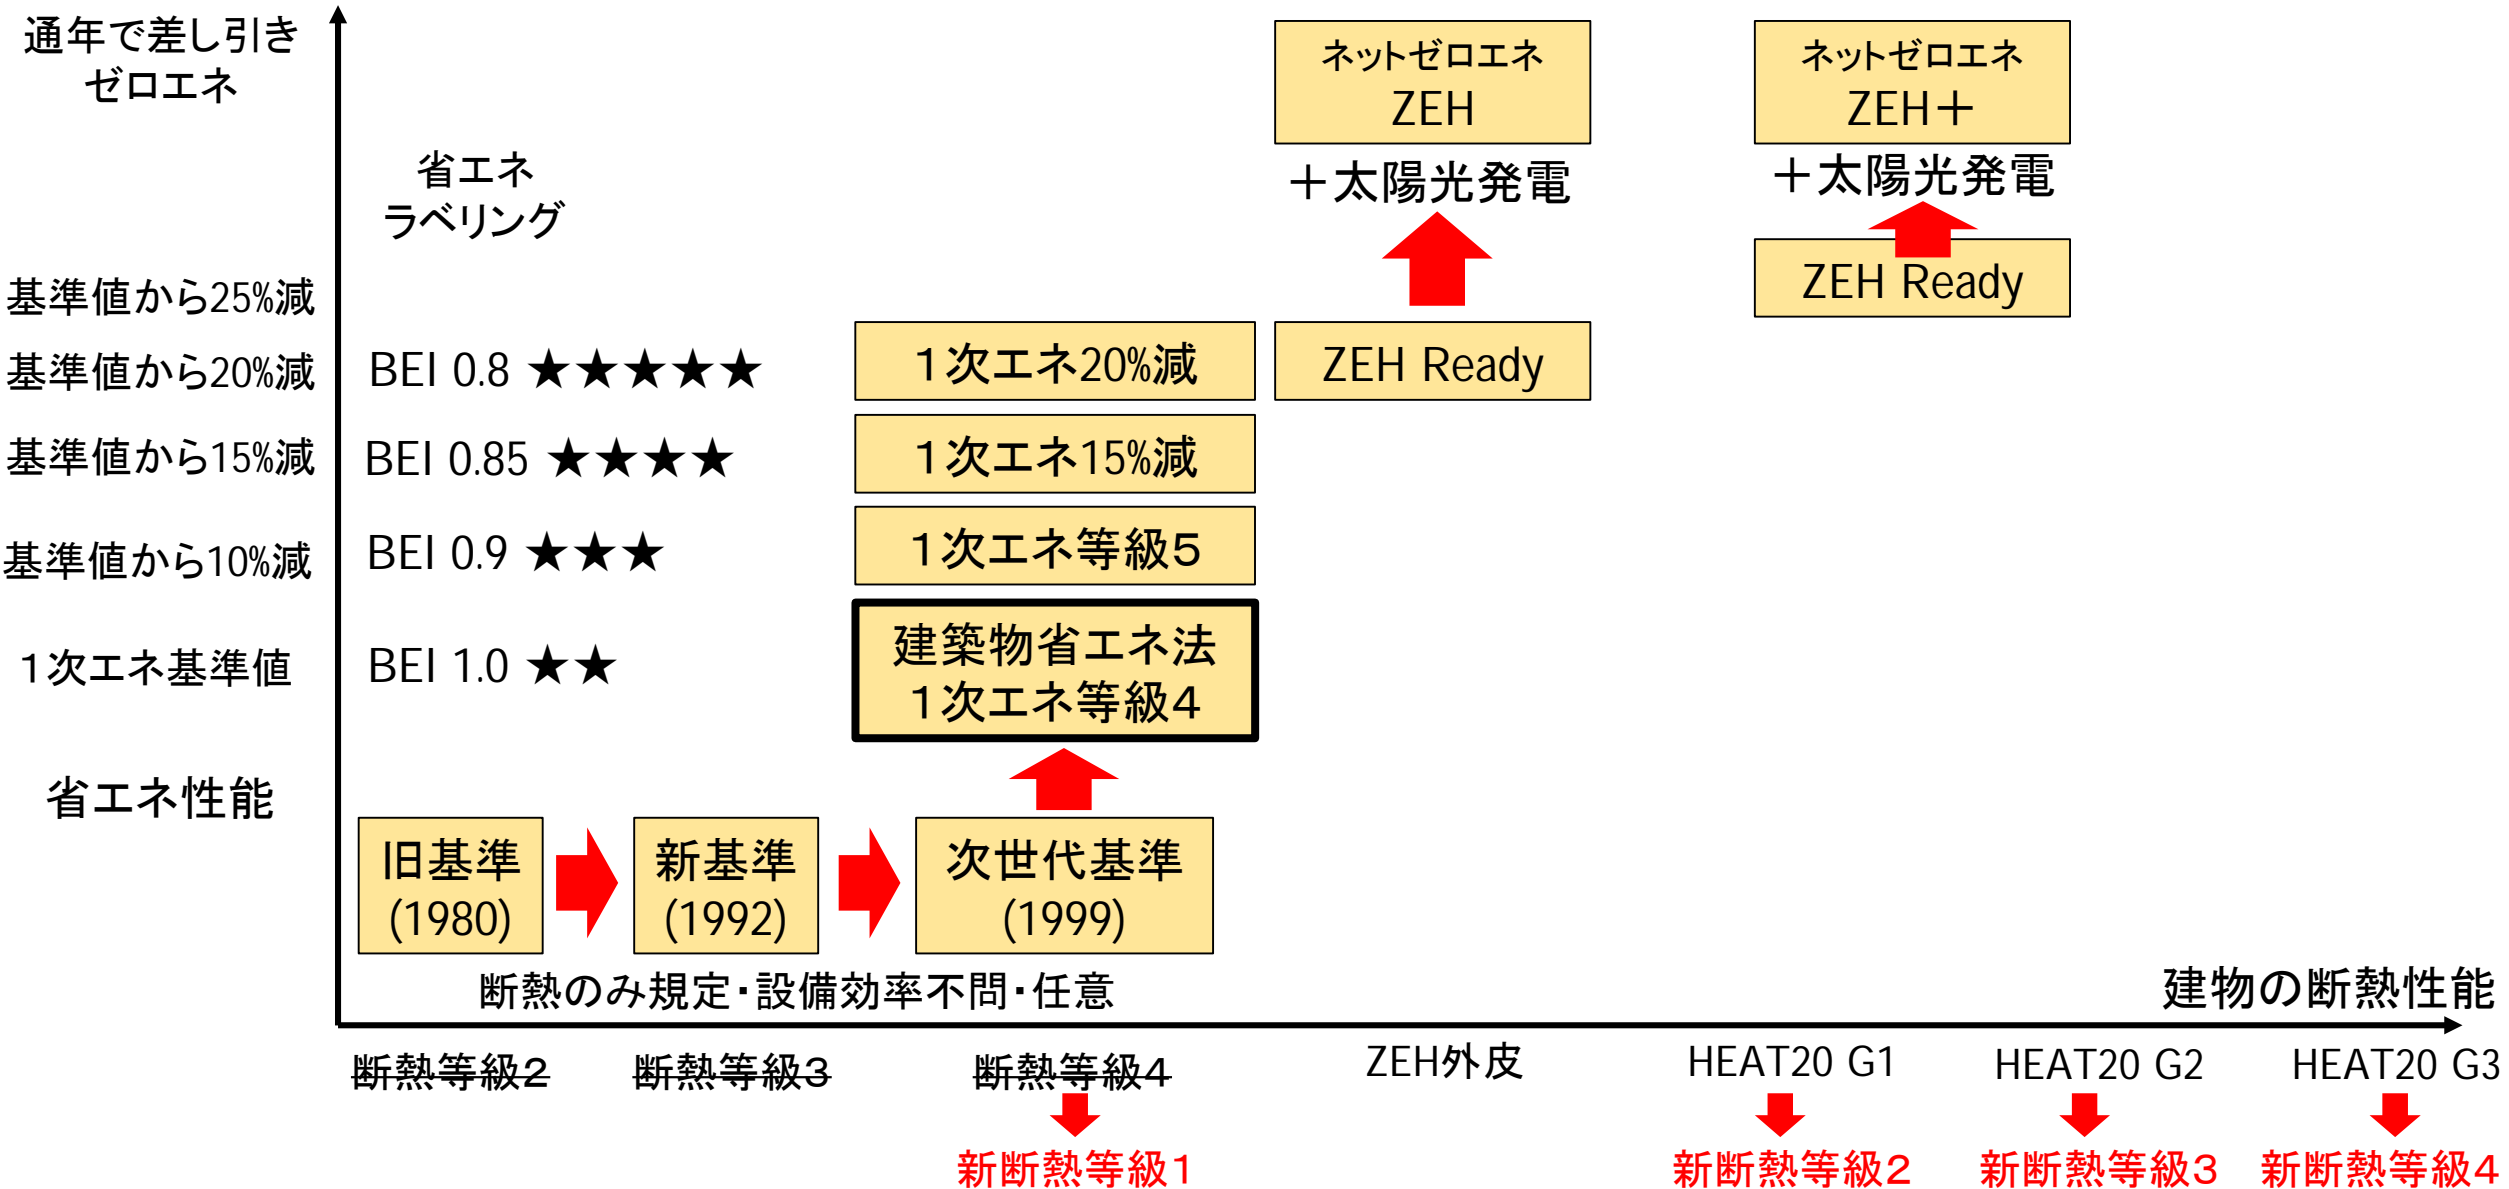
通年で差し引き ゼロエネ

省エネ ラベリング

ネットゼロエネ ZEH

＋太陽光発電

ネットゼロエネ ZEH＋

＋太陽光発電

ZEH Ready

基準値から25%減

基準値から20%減 BEI 0.8 ★★★★★

１次エネ20%減

ZEH Ready

基準値から15%減 BEI 0.85 ★★★★

１次エネ15%減

基準値から10%減 BEI 0.9 ★★★

１次エネ等級5

１次エネ基準値 BEI 1.0 ★★

建築物省エネ法 １次エネ等級4

省エネ性能

旧基準 (1980)

新基準 (1992)

次世代基準 (1999)

断熱のみ規定・設備効率不問・任意

建物の断熱性能

断熱等級2

断熱等級3

断熱等級4

新断熱等級1

ZEH外皮

HEAT20 G1

新断熱等級2

HEAT20 G2

新断熱等級3

HEAT20 G3

新断熱等級4